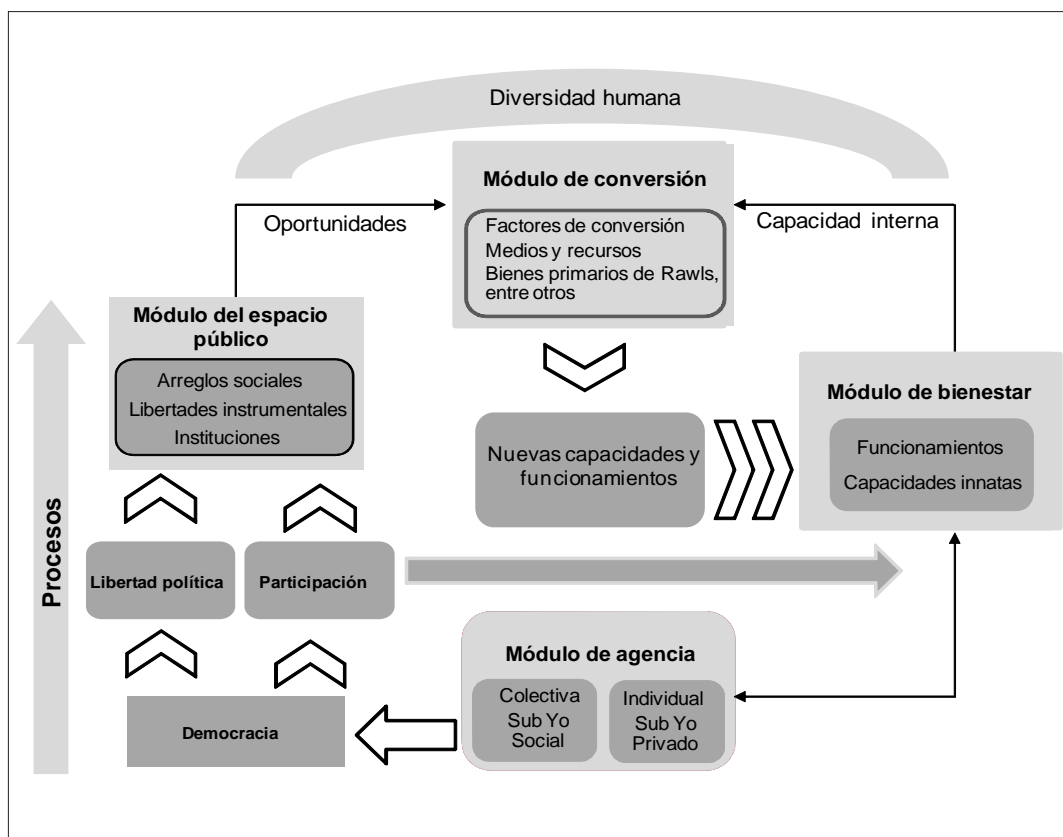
Diversidad humana

Módulo de conversión

Factores de conversión
Medios y recursos
Bienes primarios de Rawls, entre otros

Oportunidades

Capacidad interna

Módulo del espacio público

Arreglos sociales
Libertades instrumentales
Instituciones

Nuevas capacidades y funcionamientos

Módulo de bienestar

Funcionamientos
Capacidades innatas

Procesos

Libertad política

Participación

Módulo de agencia

Colectiva
Sub Yo
Social

Individual
Sub Yo
Privado

Democracia